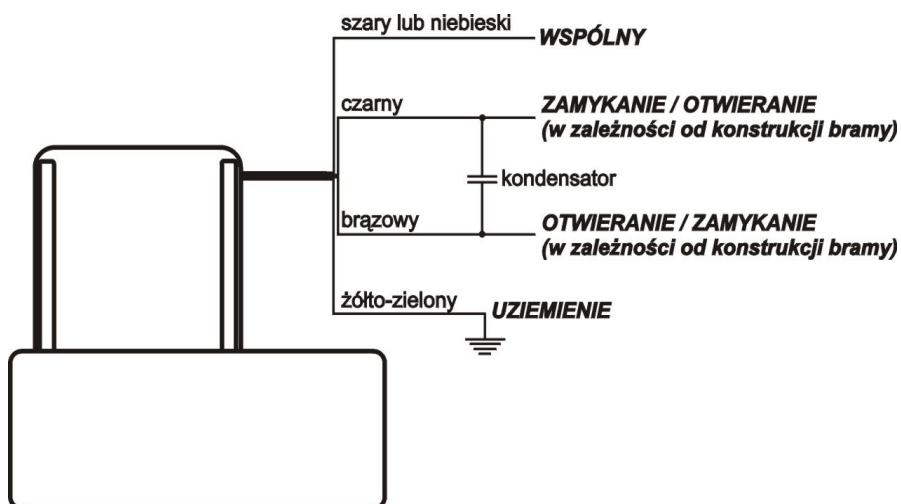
szary lub niebieski
WSPÓLNY

czarny
ZAMYKANIE / OTWIERANIE
(w zależności od konstrukcji bramy)

kondensator

brązowy
OTWIERANIE / ZAMYKANIE
(w zależności od konstrukcji bramy)

żółto-zielony
UZIEMIENIE